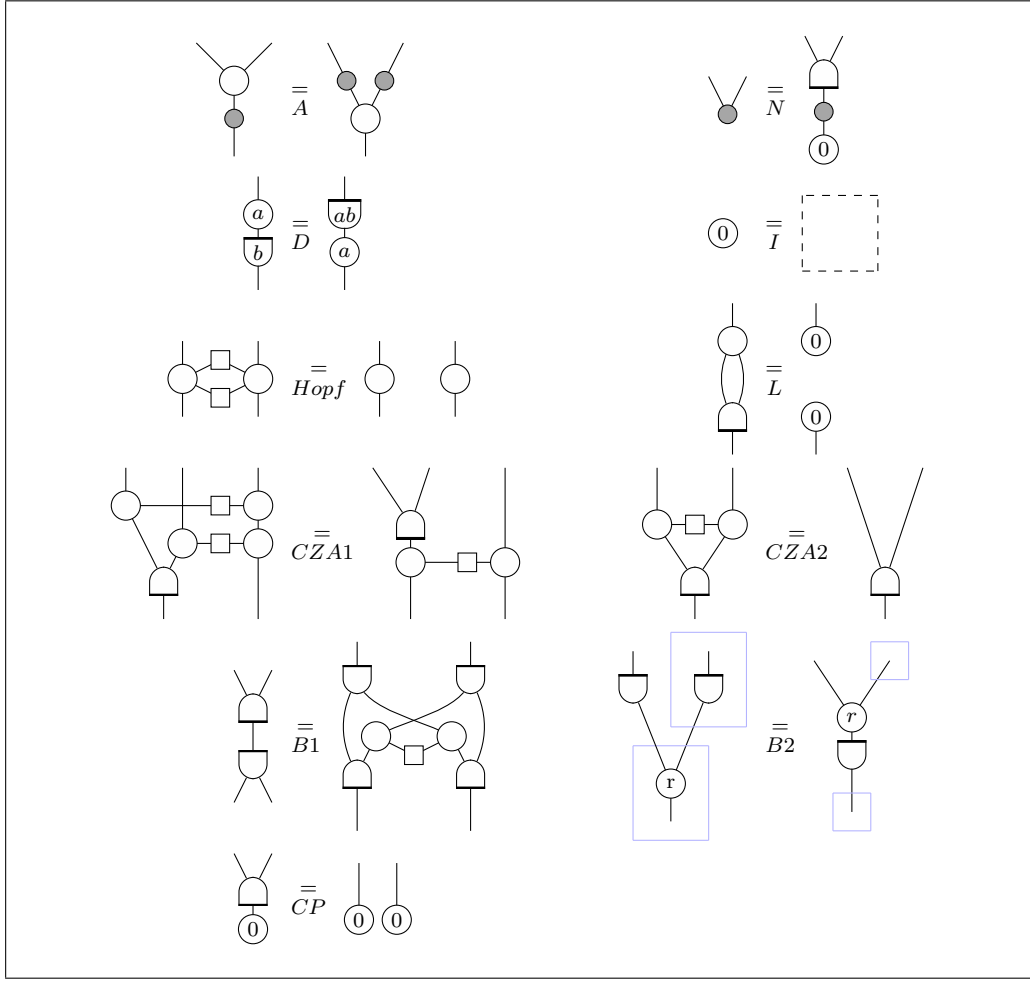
$\underset{A}{=}$

$\underset{N}{=}$

0

$a$

$b$

$\underset{D}{=}$

$ab$

$a$

0

$\underset{I}{=}$

$\underset{Hopf}{=}$

0

$\underset{L}{=}$

0

$\underset{CZA1}{=}$

$\underset{CZA2}{=}$

$\underset{B1}{=}$

r

$\underset{B2}{=}$

$r$

0

$\underset{CP}{=}$

0 0